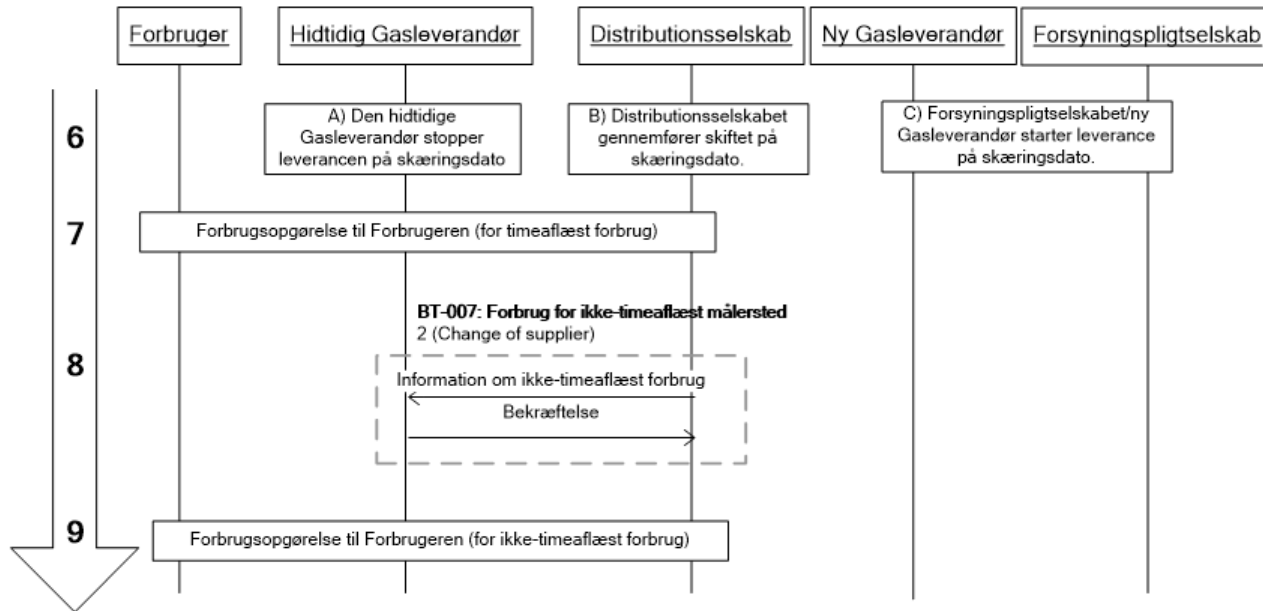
Forbruger

Hidtidig Gasleverandør

Distributionsselskab

Ny Gasleverandør

Forsyningspligtselskab

6

A) Den hidtidige Gasleverandør stopper leverancen på skæringsdato

B) Distributionsselskabet gennemfører skiftet på skæringsdato.

C) Forsyningspligtselskabet/ny Gasleverandør starter leverance på skæringsdato.

7

Forbrugsopgørelse til Forbrugeren (for timeaflæst forbrug)

BT-007: Forbrug for ikke-timeaflæst målersted
2 (Change of supplier)

8

Information om ikke-timeaflæst forbrug

Bekræftelse

9

Forbrugsopgørelse til Forbrugeren (for ikke-timeaflæst forbrug)